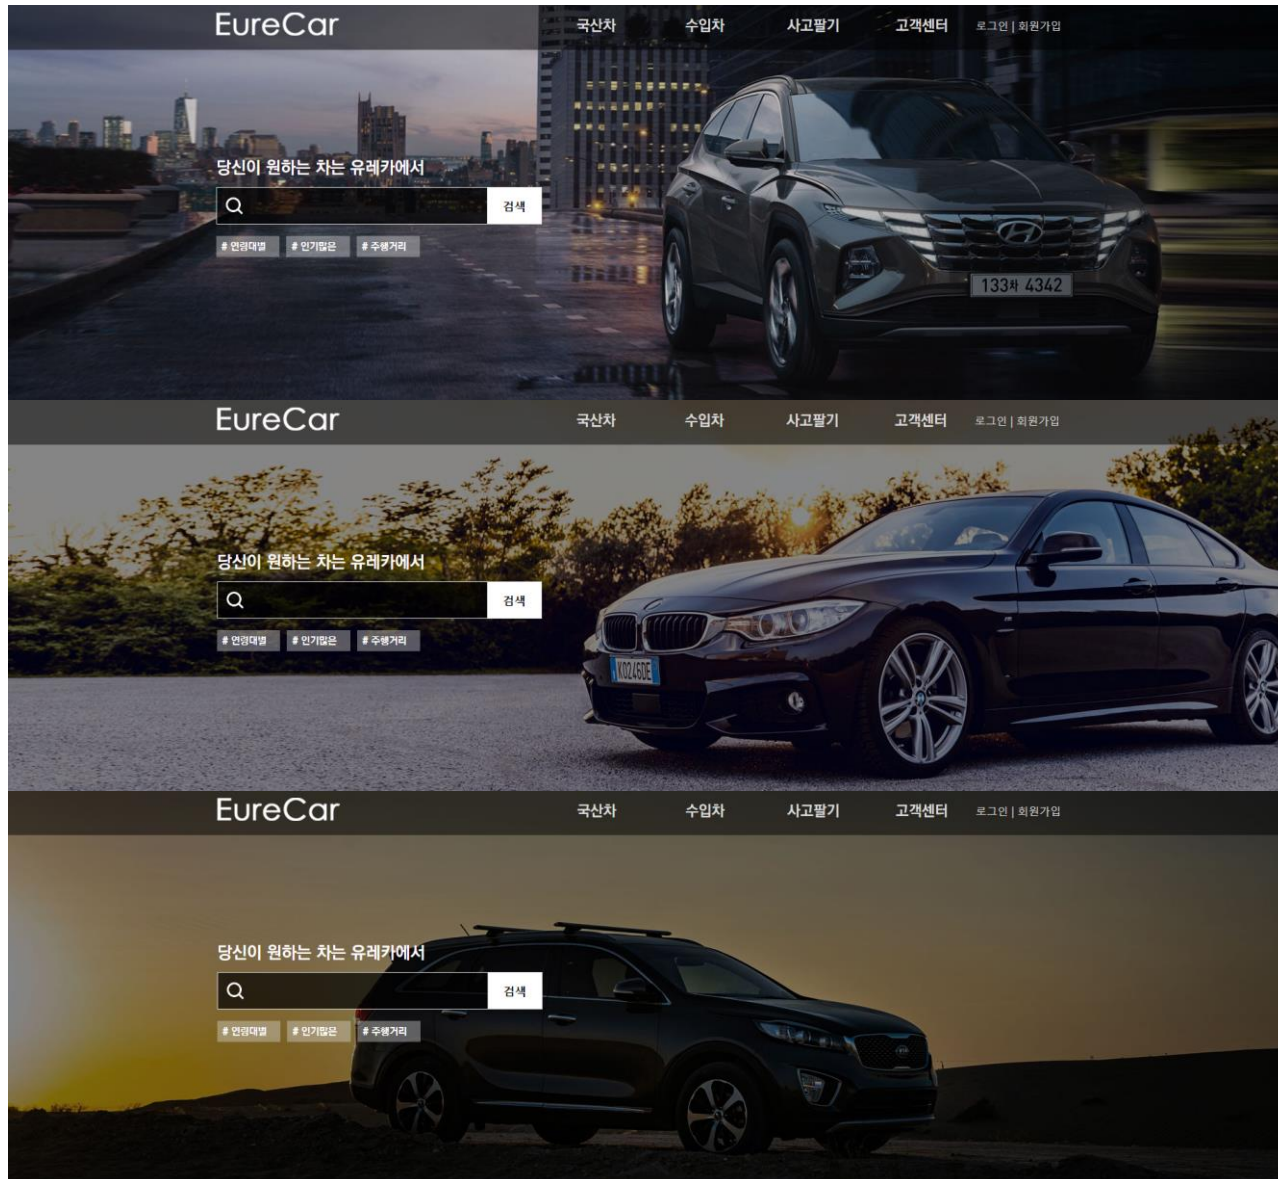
EureCar
국산차 수입차 사고팔기 고객센터 로그인 | 회원가입

당신이 원하는 차는 유레카에서

검색

# 연령대별 # 인기많은 # 주행거리

133차 4342

EureCar
국산차 수입차 사고팔기 고객센터 로그인 | 회원가입

당신이 원하는 차는 유레카에서

검색

# 연령대별 # 인기많은 # 주행거리

K0246DE

EureCar
국산차 수입차 사고팔기 고객센터 로그인 | 회원가입

당신이 원하는 차는 유레카에서

검색

# 연령대별 # 인기많은 # 주행거리